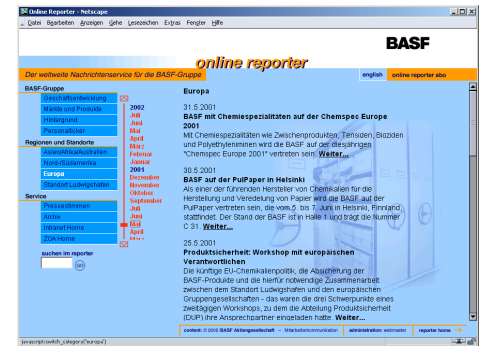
Online Reporter - Netscape

Datei Bearbeiten Anzeigen Gehe Lesezeichen Extras Fenster Hilfe

BASF

online reporter

Der weltweite Nachrichtenservice für die BASF-Gruppe

english | online reporter abo

BASF-Gruppe
Geschäftsentwicklung
Märkte und Produkte
Hintergrund
Personalticker

Regionen und Standorte
Asien/Afrika/Australien
Nord-/Südamerika
Europa
Standort Ludwigshafen

Service
Pressestimmen
Archiv
Intranet Home
ZOA Home

suchen im reporter

2002
Juli
Juni
Mai
April
März
Februar
Januar
2001
Dezember
November
Oktober
September
Juli
Juni
Mai
April
März

Europa

31.5.2001
BASF mit Chemiespezialitäten auf der Chemspec Europe 2001
Mit Chemiespezialitäten wie Zwischenprodukten, Tensiden, Bioziden und Polyethyleniminen wird die BASF auf der diesjährigen "Chemspec Europe 2001" vertreten sein. Weiter...

30.5.2001
BASF auf der PulPaper in Helsinki
Als einer der führenden Hersteller von Chemikalien für die Herstellung und Veredelung von Papier wird die BASF auf der PulPaper vertreten sein, die vom 5. bis 7. Juni in Helsinki, Finnland stattfindet. Der Stand der BASF ist in Halle 1 und trägt die Nummer C 31. Weiter...

25.5.2001
Produktsicherheit: Workshop mit europäischen Verantwortlichen
Die künftige EU-Chemikalienpolitik, die Absicherung der BASF-Produkte und die hierfür notwendige Zusammenarbeit zwischen dem Standort Ludwigshafen und den europäischen Gruppengesellschaften - das waren die drei Schwerpunkte eines zweitägigen Workshops, zu dem die Abteilung Produktsicherheit (DUP) ihre Ansprechpartner eingeladen hatte. Weiter...

content: © 2002 BASF Aktiengesellschaft - Mitarbeiterkommunikation | administration: webmaster | reporter home

javascript:switch_category('europa')